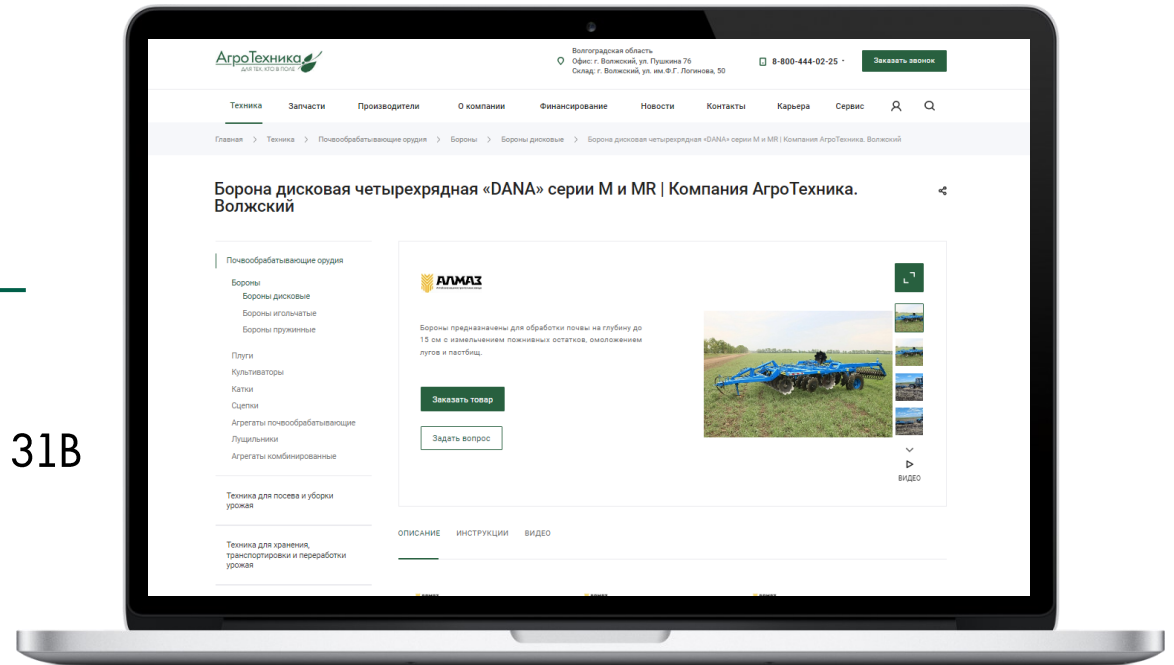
АгроТехника
ДЛЯ ТЕХ, КТО В ПОЛЕ

Волгоградская область
Офис: г. Волжский, ул. Пушкина 76
Склад: г. Волжский, ул. им.Ф.Г. Логинова, 50

8-800-444-02-25

Заказать звонок

Техника Запчасти Производители О компании Финансирование Новости Контакты Карьера Сервис

Главная > Техника > Почвообрабатывающие орудия > Бороны > Бороны дисковые > Борона дисковая четырехрядная «DANA» серии M и MR | Компания АгроТехника. Волжский

Борона дисковая четырехрядная «DANA» серии M и MR | Компания АгроТехника. Волжский

Почвообрабатывающие орудия
Бороны
Бороны дисковые
Бороны игольчатые
Бороны пружинные
Плуги
Культиваторы
Катки
Сцепки
Агрегаты почвообрабатывающие
Лущильники
Агрегаты комбинированные

Техника для посева и уборки урожая

Техника для хранения, транспортировки и переработки урожая

АЛМАЗ

Бороны предназначены для обработки почвы на глубину до 15 см с измельчением пожнивных остатков, омоложением лугов и пастбищ.

Заказать товар

Задать вопрос

ВИДЕО

ОПИСАНИЕ ИНСТРУКЦИИ ВИДЕО

31B